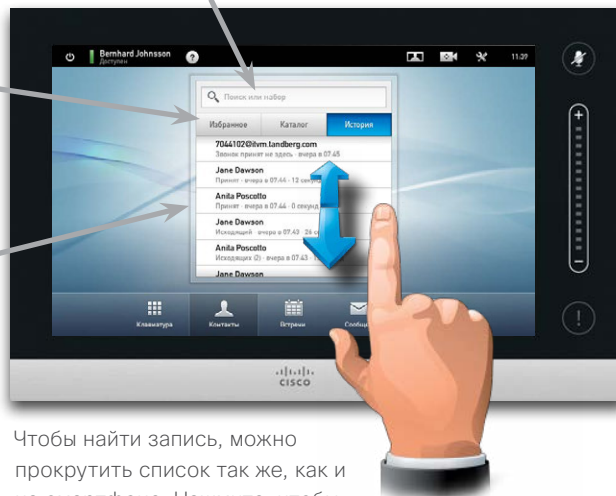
Bernhard Johnsson
Доступен

11:20

Поиск или набор

Избранное
Каталог
История

7044102@tlvm.tandberg.com
Звонок принят не здесь · вчера в 07:45

Jane Dawson
Принят · вчера в 07:44 · 12 секунд

Anita Poscotto
Принят · вчера в 07:44 · 0 секунд

Jane Dawson
Исходящий · вчера в 07:43 · 26 с

Anita Poscotto
Исходящих (2) · вчера в 07:43 · 1

Jane Dawson

Клавиатура
Контакты
Встречи
Сообщ

cisco

Чтобы найти запись, можно прокрутить список так же, как и на смартфоне. Нажмите, чтобы